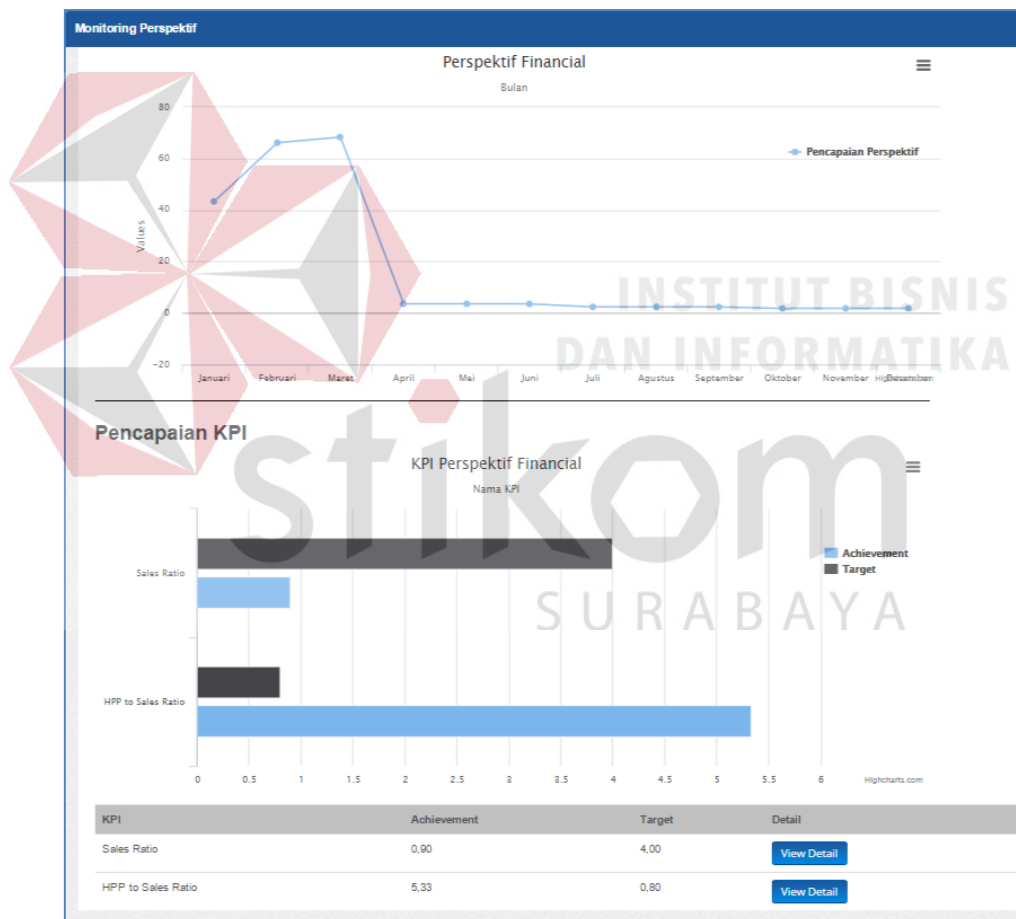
Monitoring Perspektif

Perspektif Financial

Bulan

Values

80
60
40
20
0
−20

Pencapaian Perspektif

Januari Februari Maret April Mei Juni Juli Agustus September Oktober November Desember

Highcharts.com

INSTITUT BISNIS DAN INFORMATIKA

stikom

SURABAYA

Pencapaian KPI

KPI Perspektif Financial

Nama KPI

Achievement
Target

Sales Ratio

HPP to Sales Ratio

0 0.5 1 1.5 2 2.5 3 3.5 4 4.5 5 5.5 6

Highcharts.com

| KPI | Achievement | Target | Detail |
|---|---|---|---|
| Sales Ratio | 0,90 | 4,00 | View Detail |
| HPP to Sales Ratio | 5,33 | 0,80 | View Detail |